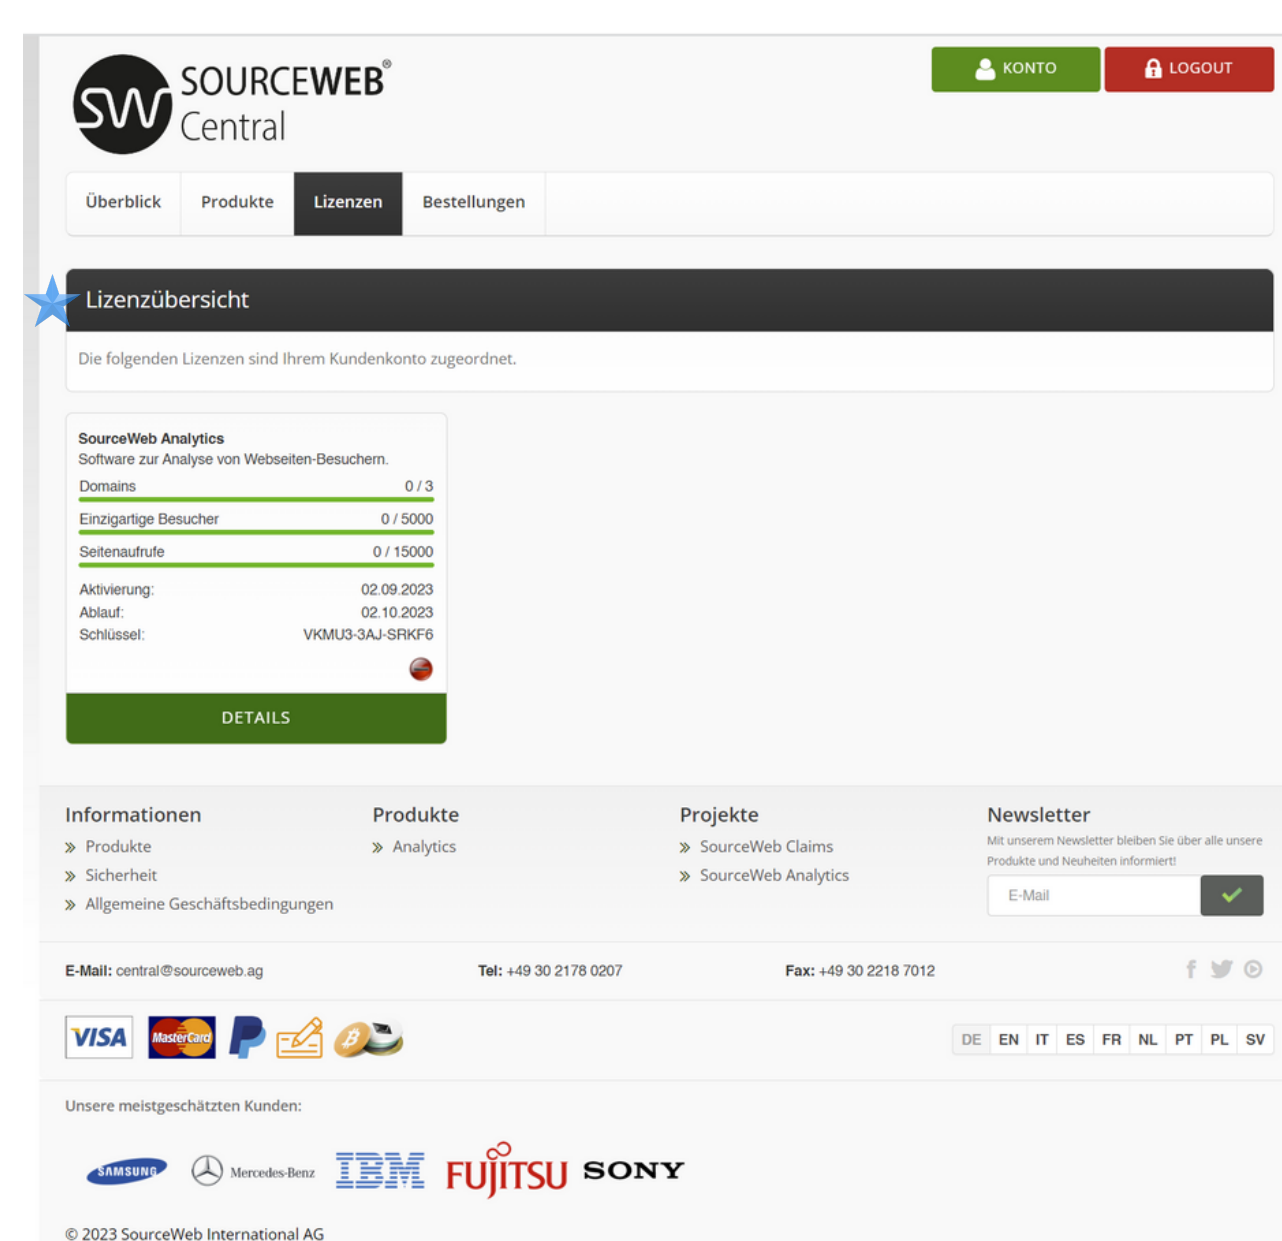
SW SOURCEWEB® Central

KONTO LOGOUT

Überblick | Produkte | Lizenzen | Bestellungen

Lizenzübersicht

Die folgenden Lizenzen sind Ihrem Kundenkonto zugeordnet.

SourceWeb Analytics
Software zur Analyse von Webseiten-Besuchern.

| Domains | 0 / 3 |
|---|---|
| Einzigartige Besucher | 0 / 5000 |
| Seitenaufrufe | 0 / 15000 |

| Aktivierung: | 02.09.2023 |
|---|---|
| Ablauf: | 02.10.2023 |
| Schlüssel: | VKMU3-3AJ-SRKF6 |

DETAILS

Informationen
» Produkte
» Sicherheit
» Allgemeine Geschäftsbedingungen

Produkte
» Analytics

Projekte
» SourceWeb Claims
» SourceWeb Analytics

Newsletter
Mit unserem Newsletter bleiben Sie über alle unsere Produkte und Neuheiten informiert!
E-Mail

E-Mail: central@sourceweb.ag Tel: +49 30 2178 0207 Fax: +49 30 2218 7012

VISA MasterCard

DE EN IT ES FR NL PT PL SV

Unsere meistgeschätzten Kunden:

SAMSUNG Mercedes-Benz IBM FUJITSU SONY

© 2023 SourceWeb International AG